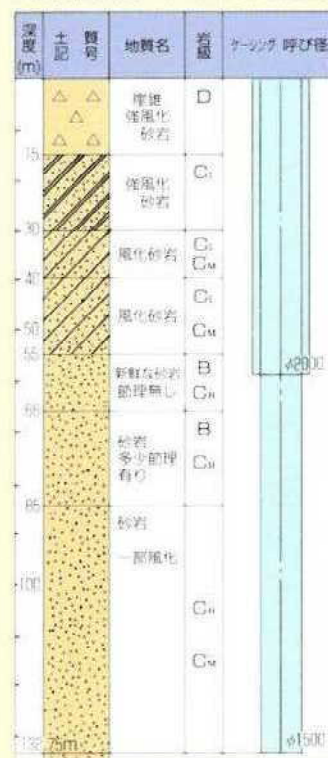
| 深度 (m) | 土質記号 | 地質名 | 岩級 | ケーシング 呼び径 |
|---|---|---|---|---|
| | | 崖錐 強風化 砂岩 | D | |
| 15 | | 強風化 砂岩 | $C_L$ | |
| 30 | | 風化砂岩 | $C_L$ $C_M$ | |
| 40 | | 風化砂岩 | $C_L$ $C_M$ | |
| 50 | | | | |
| 55 | | 新鮮な砂岩 節理無し | B $C_H$ | φ2000 |
| 66 | | 砂岩 多少節理 有り | B $C_H$ | |
| 85 | | 砂岩 一部風化 | $C_H$ $C_M$ | |
| 100 | | | | |
| 132.75m | | | | φ1500 |